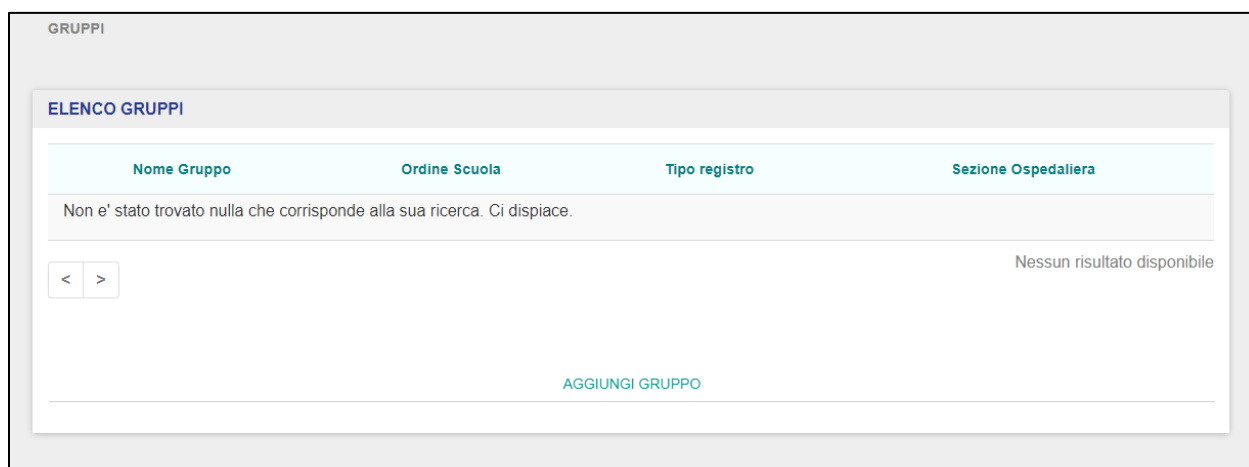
GRUPPI

ELENCO GRUPPI

| Nome Gruppo | Ordine Scuola | Tipo registro | Sezione Ospedaliera |
|---|---|---|---|
| Non e' stato trovato nulla che corrisponde alla sua ricerca. Ci dispiace. | | | |

< >

Nessun risultato disponibile

AGGIUNGI GRUPPO